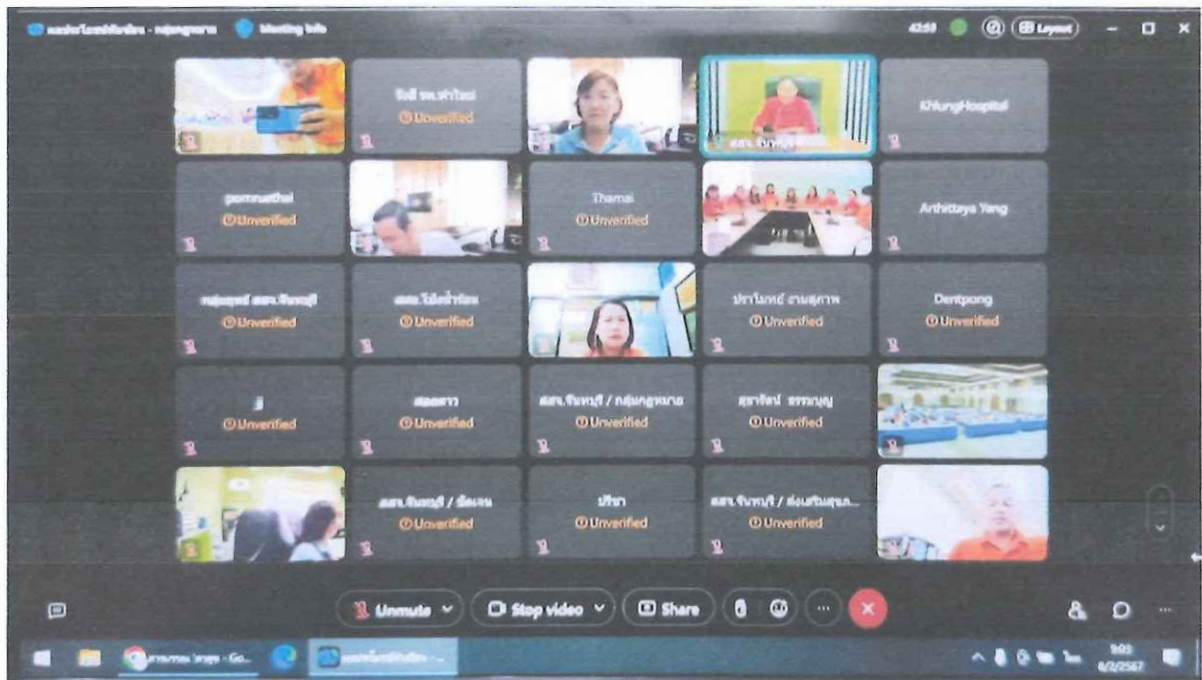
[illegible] - กลุ่มกฎหมาย Meeting info 42:58 Layout

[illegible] Unverified

KhlungHospital

pornruethai Unverified

Thamai Unverified

Arthittaya Yang

กลุ่มงานฯ สสจ.จันทบุรี Unverified

สสอ.โป่งน้ำร้อน Unverified

ประไมทย์ งามสุภาพ Unverified

Dentpong Unverified

j Unverified

สอดดาว Unverified

สสจ.จันทบุรี / กลุ่มกฎหมาย Unverified

สุชาวัฒน์ ธรรมบุญ Unverified

สสจ.จันทบุรี / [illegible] Unverified

ปรีชา Unverified

สสจ.จันทบุรี / ส่งเสริมสุขภ... Unverified

Unmute Stop video Share

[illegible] - Go... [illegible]

9:03 6/2/2567